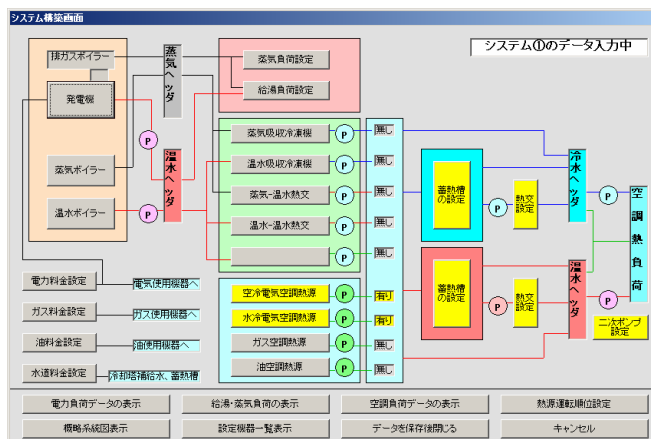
システム構築画面

システム①のデータ入力中

排ガスボイラー

発電機

蒸気ボイラー

温水ボイラー

蒸気ヘッダ

温水ヘッダ

P

P

蒸気負荷設定

給湯負荷設定

蒸気吸収冷凍機

温水吸収冷凍機

蒸気-温水熱交

温水-温水熱交

P

P

P

P

P

無し

無し

無し

無し

無し

蓄熱槽の設定

熱交設定

P

冷水ヘッダ

P

空調熱負荷

蓄熱槽の設定

P

熱交設定

温水ヘッダ

P

二次ポンプ設定

電力料金設定

電気使用機器へ

ガス料金設定

ガス使用機器へ

油料金設定

油使用機器へ

水道料金設定

冷却塔補給水、蓄熱槽

空冷電気空調熱源

水冷電気空調熱源

ガス空調熱源

油空調熱源

P

P

P

P

有り

有り

無し

無し

電力負荷データの表示

給湯・蒸気負荷の表示

空調負荷データの表示

熱源運転順位設定

概略系統図表示

設定機器一覧表示

データを保存後閉じる

キャンセル